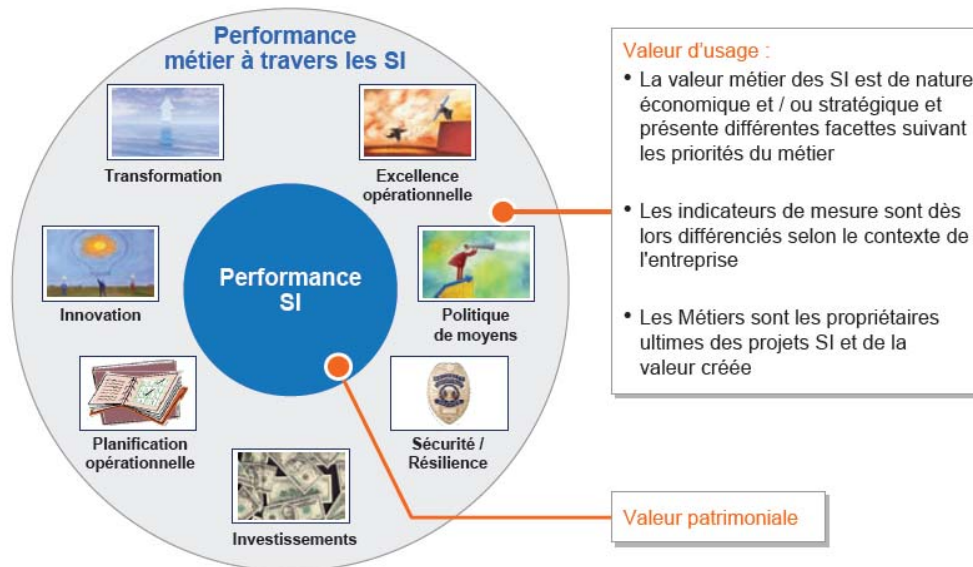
Performance métier à travers les SI

Transformation

Excellence opérationnelle

Innovation

Performance SI

Politique de moyens

Planification opérationnelle

Sécurité / Résilience

Investissements

Valeur d'usage :

• La valeur métier des SI est de nature économique et / ou stratégique et présente différentes facettes suivant les priorités du métier

• Les indicateurs de mesure sont dès lors différenciés selon le contexte de l'entreprise

• Les Métiers sont les propriétaires ultimes des projets SI et de la valeur créée

Valeur patrimoniale